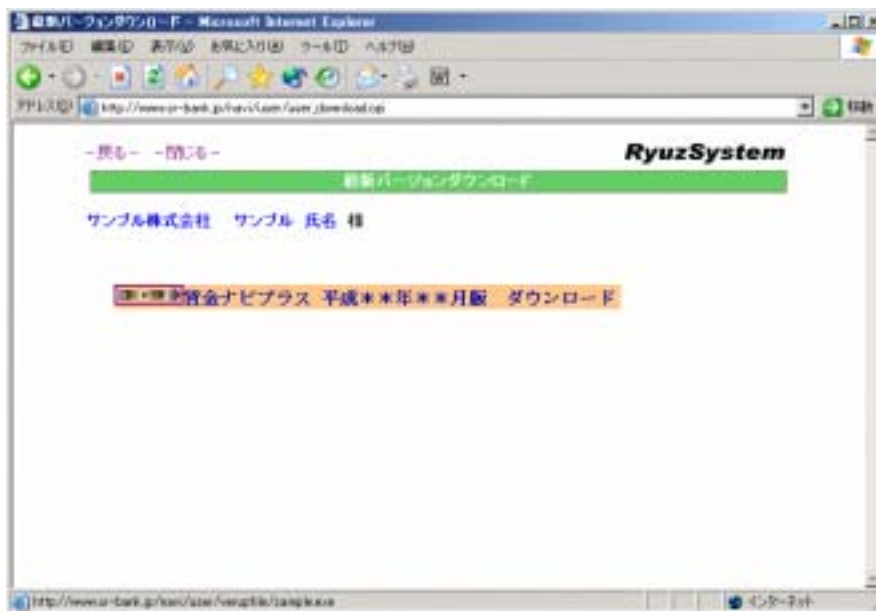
最新バージョンダウンロード - Microsoft Internet Explorer

ファイル(F) 編集(E) 表示(V) お気に入り(A) ツール(T) ヘルプ(H)

アドレス(D) http://www.sr-bank.jp/navi/user/user_download.cgi

移動

-戻る- -閉じる-

RyuzSystem

最新バージョンダウンロード

サンプル株式会社 サンプル 氏名 様

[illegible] 賃金ナビプラス 平成**年**月版 ダウンロード

http://www.sr-bank.jp/navi/user/verupfile/sample.exe

インターネット